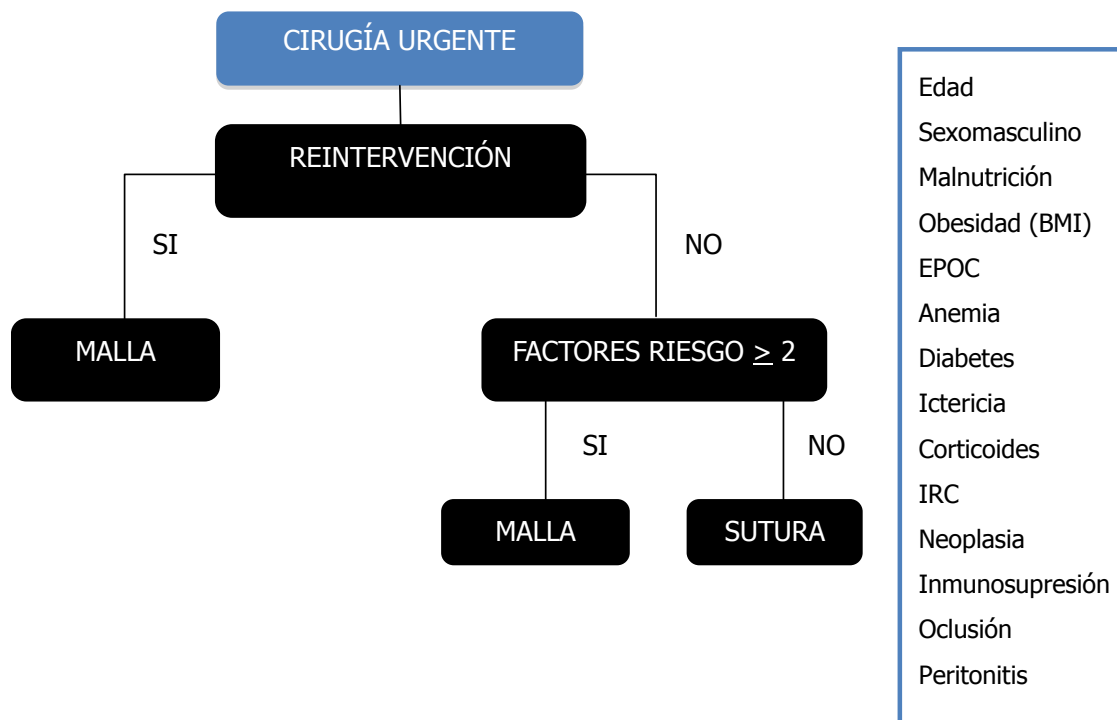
CIRUGÍA URGENTE

REINTERVENCIÓN

SI

NO

MALLA

FACTORES RIESGO $\geq$ 2

SI

NO

MALLA

SUTURA

Edad
Sexomasculino
Malnutrición
Obesidad (BMI)
EPOC
Anemia
Diabetes
Ictericia
Corticoides
IRC
Neoplasia
Inmunosupresión
Oclusión
Peritonitis